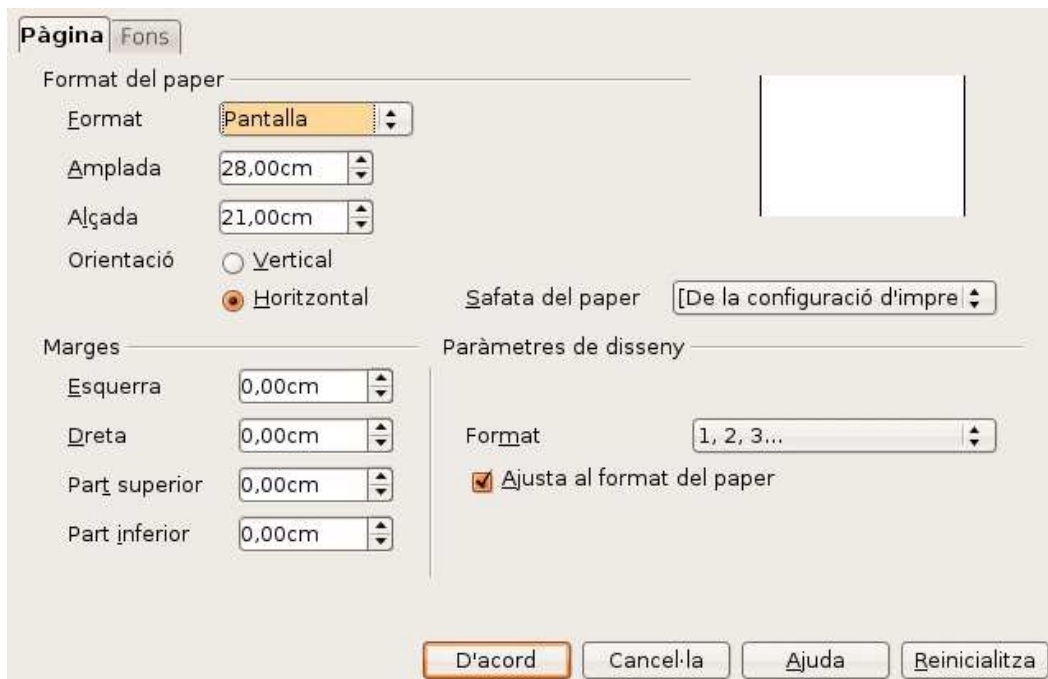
Pàgina Fons

Format del paper

Format Pantalla

Amplada 28,00cm

Alçada 21,00cm

Orientació Vertical

Horitzontal

Safata del paper [De la configuració d'impre

Marges

Esquerra 0,00cm

Dreta 0,00cm

Part superior 0,00cm

Part inferior 0,00cm

Paràmetres de disseny

Format 1, 2, 3...

Ajusta al format del paper

D'acord Cancel·la Ajuda Reinicialitza